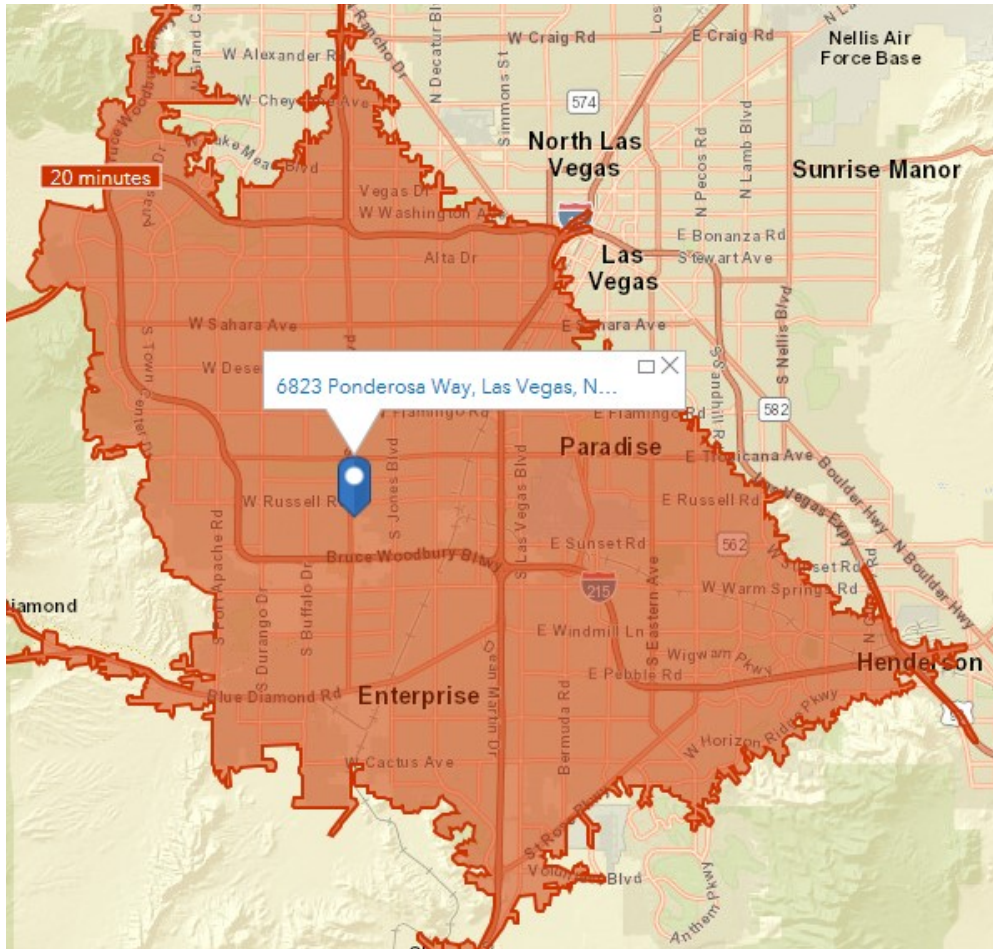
20 minutes

6823 Ponderosa Way, Las Vegas, N...

Nellis Air Force Base

North Las Vegas

Sunrise Manor

Las Vegas

Paradise

Enterprise

Henderson

iamond

W Craig Rd
E Craig Rd
W Alexander Rd
W Cheyenne Ave
Lake Mead Blvd
N Rancho Dr
N Decatur Blvd
Simmons St
574
Vegas Dr
W Washington Ave
N Pecos Rd
N Lamb Blvd
E Bonanza Rd
Stewart Ave
Alta Dr
W Sahara Ave
E Sahara Ave
W Desert
S Town Center Dr
S Nellis Blvd
S Sandhill Rd
582
E Flamingo Rd
Flamingo Rd
E Tropicana Ave
Boulder Hwy
W Russell Rd
S Jones Blvd
S Las Vegas Blvd
E Russell Rd
Las Vegas Expy
N Boulder Hwy
Bruce Woodbury Bltwy
E Sunset Rd
562
Sunset Rd
S Fort Apache Rd
S Durango Dr
S Buffalo Dr
215
S Eastern Ave
W Warm Springs Rd
E Windmill Ln
Wigwam Pkwy
Dean Martin Dr
E Pebble Rd
Blue Diamond Rd
Bermuda Rd
W Horizon Ridge Pkwy
W Cactus Ave
St Rose Pkwy
Volunteer Blvd
Anthem Pkwy